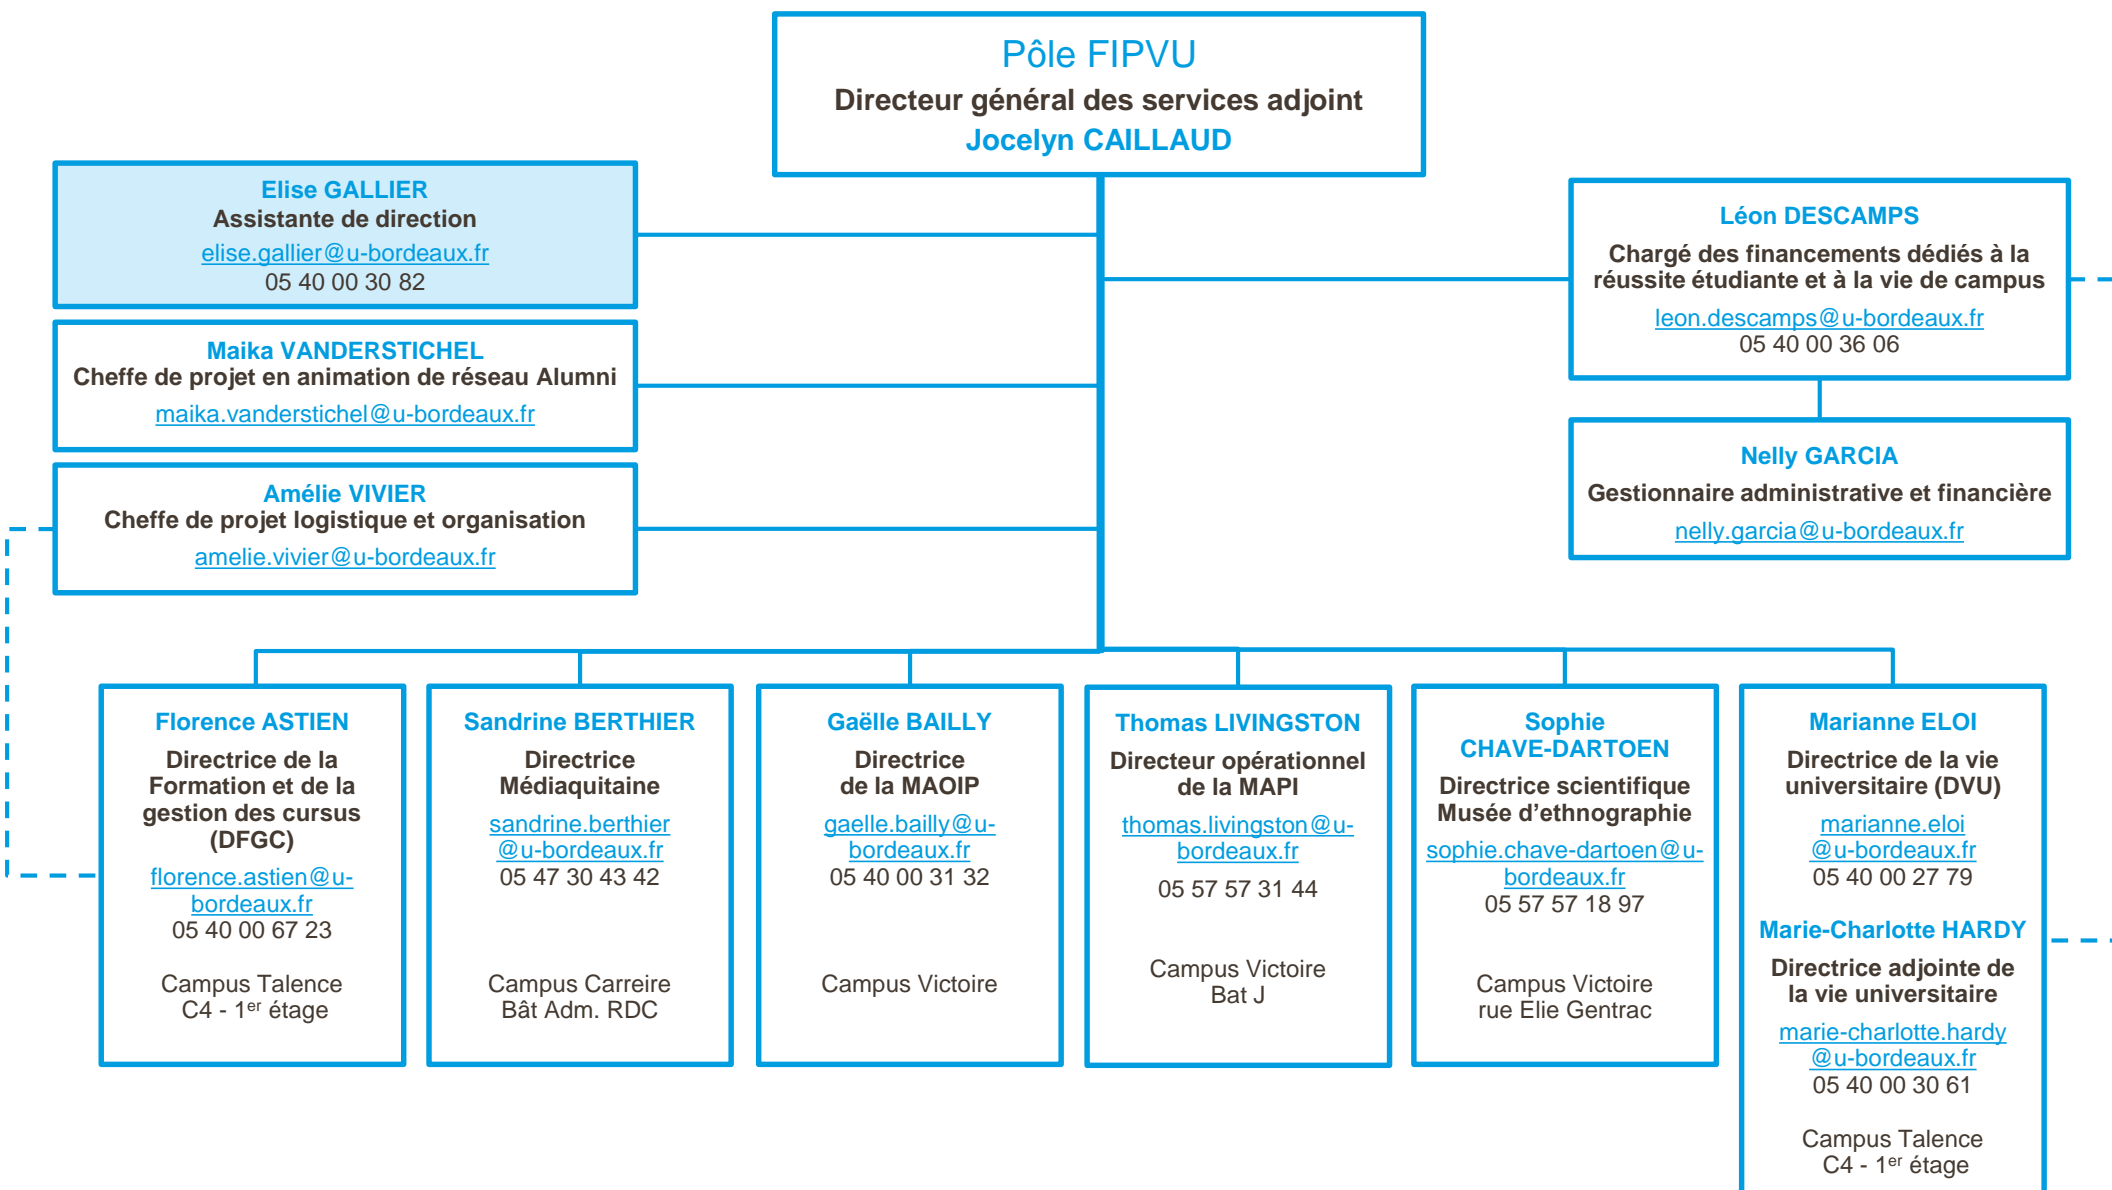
Pôle FIPVU
Directeur général des services adjoint
Jocelyn CAILLAUD

Elise GALLIER
Assistante de direction
elise.gallier@u-bordeaux.fr
05 40 00 30 82

Maika VANDERSTICHEL
Cheffe de projet en animation de réseau Alumni
maika.vanderstichel@u-bordeaux.fr

Amélie VIVIER
Cheffe de projet logistique et organisation
amelie.vivier@u-bordeaux.fr

Léon DESCAMPS
Chargé des financements dédiés à la réussite étudiante et à la vie de campus
leon.descamps@u-bordeaux.fr
05 40 00 36 06

Nelly GARCIA
Gestionnaire administrative et financière
nelly.garcia@u-bordeaux.fr

Florence ASTIEN
Directrice de la Formation et de la gestion des cursus (DFGC)
florence.astien@u-bordeaux.fr
05 40 00 67 23
Campus Talence
C4 - 1$^{er}$ étage

Sandrine BERTHIER
Directrice Médiaquitaine
sandrine.berthier@u-bordeaux.fr
05 47 30 43 42
Campus Carreire
Bât Adm. RDC

Gaëlle BAILLY
Directrice de la MAOIP
gaelle.bailly@u-bordeaux.fr
05 40 00 31 32
Campus Victoire

Thomas LIVINGSTON
Directeur opérationnel de la MAPI
thomas.livingston@u-bordeaux.fr
05 57 57 31 44
Campus Victoire
Bat J

Sophie CHAVE-DARTOEN
Directrice scientifique Musée d'ethnographie
sophie.chave-dartoen@u-bordeaux.fr
05 57 57 18 97
Campus Victoire
rue Elie Gentrac

Marianne ELOI
Directrice de la vie universitaire (DVU)
marianne.eloi@u-bordeaux.fr
05 40 00 27 79

Marie-Charlotte HARDY
Directrice adjointe de la vie universitaire
marie-charlotte.hardy@u-bordeaux.fr
05 40 00 30 61
Campus Talence
C4 - 1$^{er}$ étage